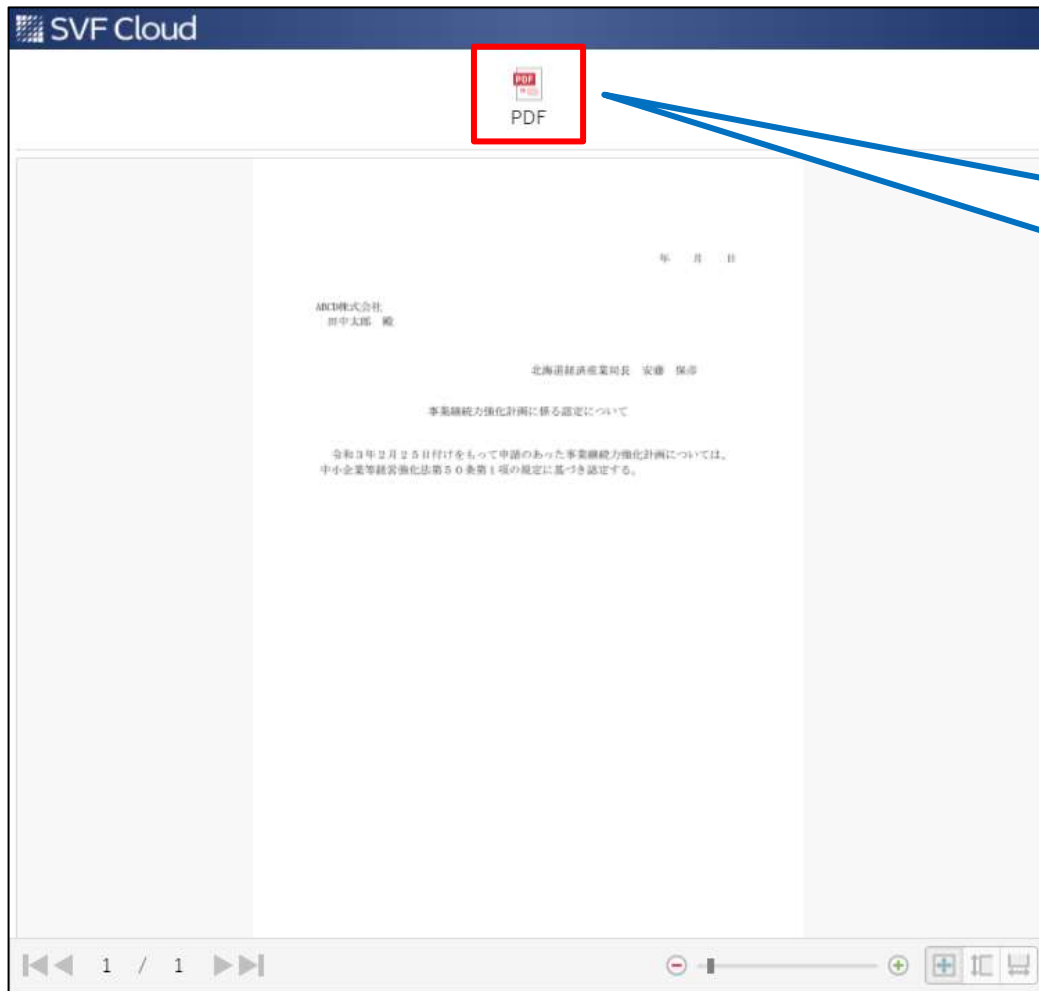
SVF Cloud

PDF

PDF

年　月　日

ABCD株式会社
田中太郎　殿

北海道経済産業局長　安藤　保彦

事業継続力強化計画に係る認定について

令和３年２月２５日付けをもって申請のあった事業継続力強化計画については、中小企業等経営強化法第５０条第１項の規定に基づき認定する。

1 / 1